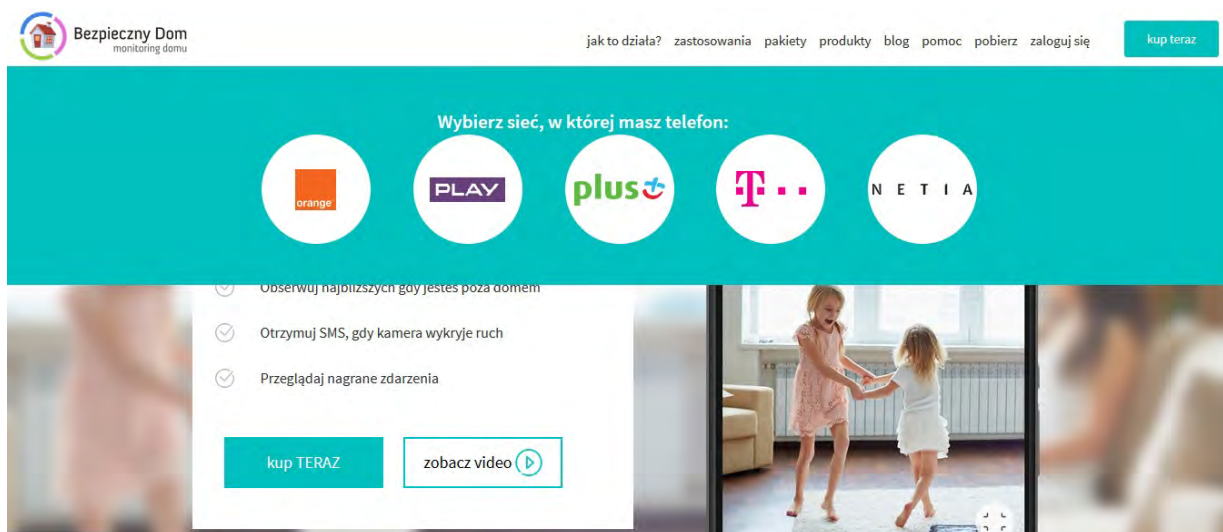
Bezpieczny Dom
monitoring domu

jak to działa? zastosowania pakiety produkty blog pomoc pobierz zaloguj się

kup teraz

Wybierz sieć, w której masz telefon:

orange

PLAY

plus

T · ·

N E T I A

Obserwuj najbliższych gdy jesteś poza domem

Otrzymuj SMS, gdy kamera wykryje ruch

Przeglądaj nagrane zdarzenia

kup TERAZ

zobacz video